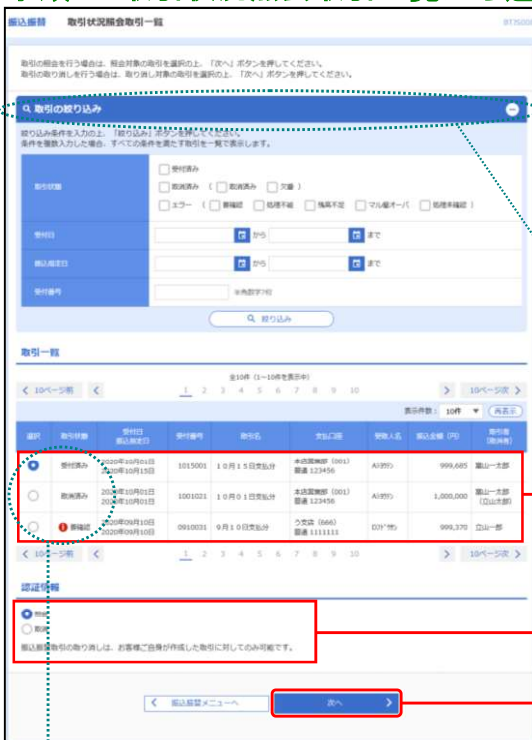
振込振替　取引状況照会取引一覧　BTS005

取引の照会を行う場合は、照会対象の取引を選択の上、「次へ」ボタンを押してください。
取引の取り消しを行う場合は、取り消し対象の取引を選択の上、「次へ」ボタンを押してください。

取引の絞り込み

絞り込み条件を入力の上、「絞り込み」ボタンを押してください。
条件を複数入力した場合、すべての条件を満たす取引を一覧で表示します。

取引状態　受付済み
取消済み（取消済み　欠番）
エラー（要確認　処理不能　残高不足　マル優オーバ　処理未確認）

受付日　から　まで
振込指定日　から　まで
受付番号　※半角数字7桁

絞り込み

取引一覧

全10件（1～10件を表示中）
10ページ前　1 2 3 4 5 6 7 8 9 10　10ページ次

表示件数：10件　再表示

| 選択 | 取引状態 | 受付日 振込指定日 | 受付番号 | 取引名 | 支払口座 | 受取人名 | 振込金額（円） | 操作者（取消者） |
|---|---|---|---|---|---|---|---|---|
| ◉ | 受付済み | 2020年10月01日 2020年10月15日 | 1015001 | 10月15日支払分 | 本店営業部（001）普通 123456 | A) ﾀﾞｲｶ | 999,685 | 富山一太郎 |
| ○ | 取消済み | 2020年10月01日 2020年10月01日 | 1001021 | 10月01日支払分 | 本店営業部（001）普通 123456 | A) ﾀﾞｲｶ | 1,000,000 | 富山一太郎（立山太郎） |
| ○ | 要確認 | 2020年09月10日 2020年09月10日 | 0910031 | 9月10日支払分 | ○支店（666）普通 1111111 | ﾛｶﾞ ﾀﾞｲ | 999,370 | 立山一郎 |

10ページ前　1 2 3 4 5 6 7 8 9 10　10ページ次

認証情報

照会
取消

振込振替取引の取り消しは、お客様ご自身が作成した取引に対してのみ可能です。

振込振替メニューへ　次へ